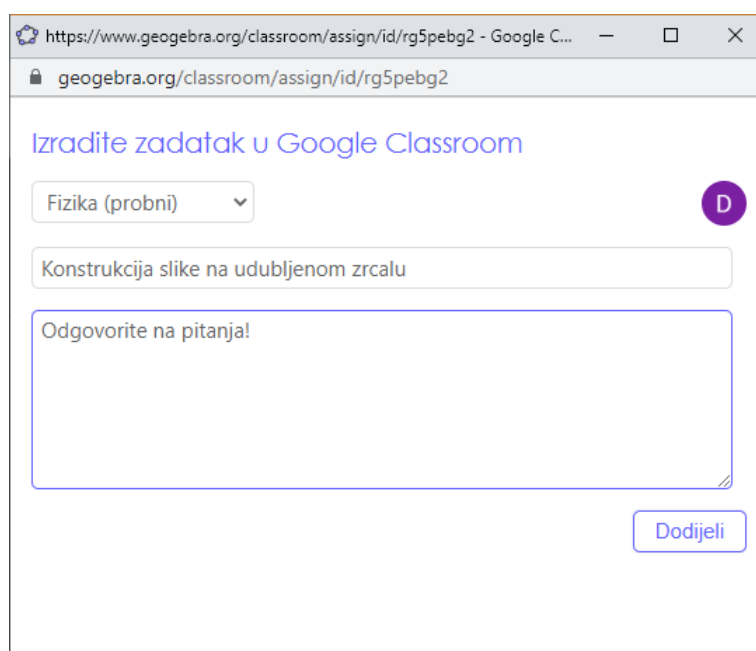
https://www.geogebra.org/classroom/assign/id/rg5pebg2 - Google C...

geogebra.org/classroom/assign/id/rg5pebg2

Izradite zadatak u Google Classroom

Fizika (probni)

D

Konstrukcija slike na udubljenom zrcalu

Odgovorite na pitanja!

Dodijeli